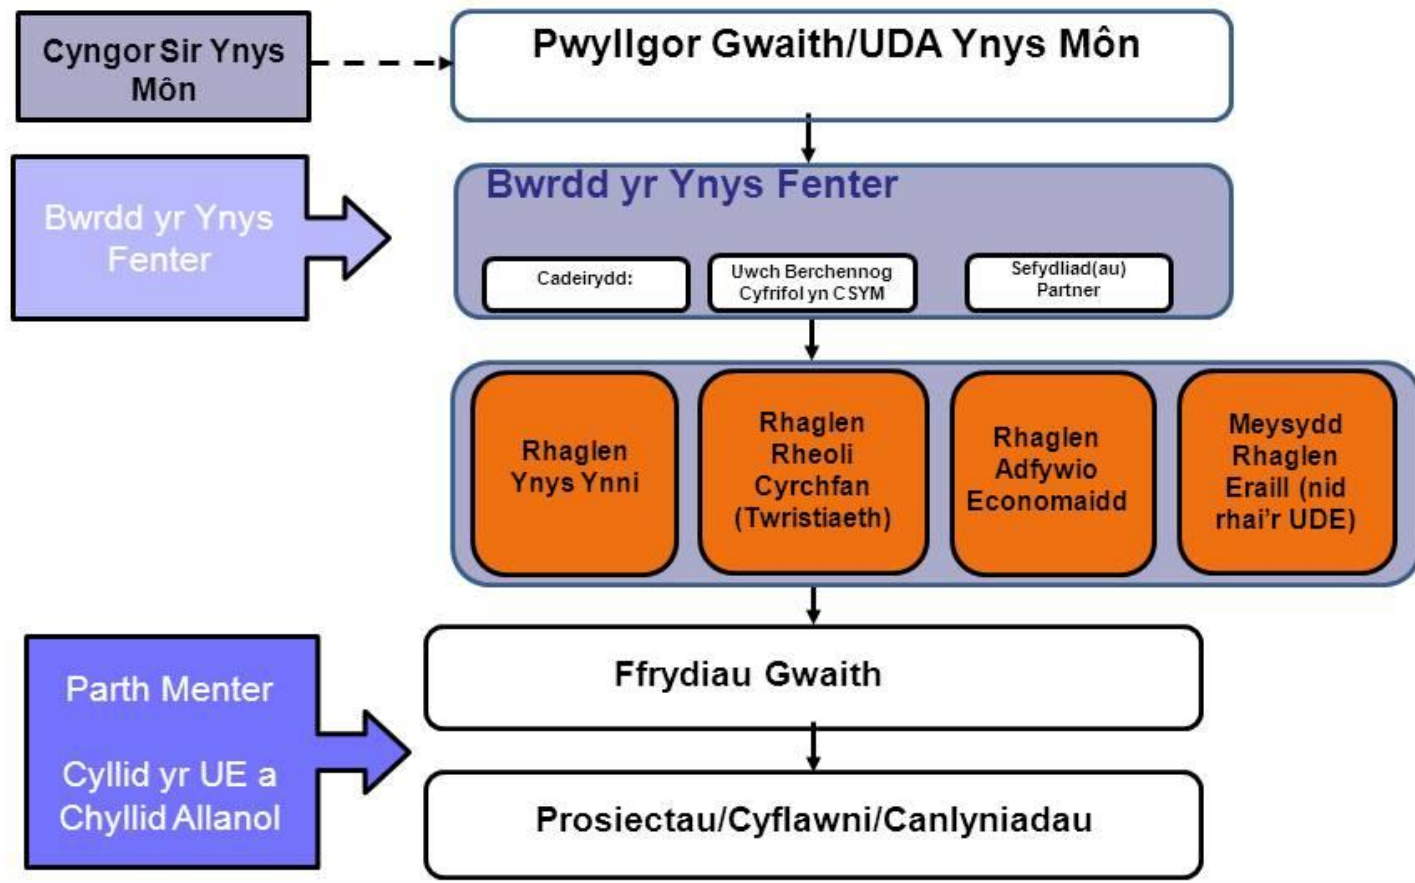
Cyngor Sir Ynys Môn

Pwyllgor Gwaith/UDA Ynys Môn

Bwrdd yr Ynys Fenter

Bwrdd yr Ynys Fenter

Cadeirydd:

Uwch Berchennog Cyfrifol yn CSYM

Sefydliad(au) Partner

Rhaglen Ynys Ynni

Rhaglen Rheoli Cyrchfan (Twristiaeth)

Rhaglen Adfywio Economaidd

Meysydd Rhaglen Eraill (nid rhai'r UDE)

Parth Menter

Cyllid yr UE a Chyllid Allanol

Ffrydiau Gwaith

Prosiectau/Cyflawni/Canlyniadau